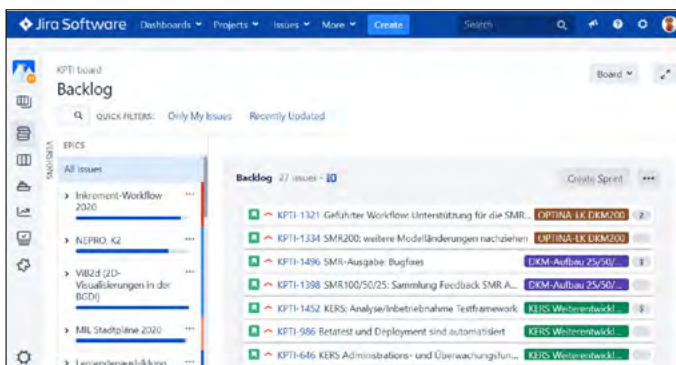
Jira Software Dashboards Projects Issues More Create Search

KPTI board
Backlog

Board

QUICK FILTERS: Only My Issues Recently Updated

VERSIONS EPICS

All issues

Inkrement-Workflow 2020

NEPRO, K2

ViB2d (2D-Visualisierungen in der BGDI)

MIL Stadtpläne 2020

Lernendenentwicklung

Backlog 27 issues · 30

Create Sprint

KPTI-1321 Geführter Workflow: Unterstützung für die SMR... OPTINA-LK DKM200 2

KPTI-1334 SMR200: weitere Modelländerungen nachziehen OPTINA-LK DKM200

KPTI-1496 SMR-Ausgabe: Bugfixes DKM-Aufbau 25/50/... 1

KPTI-1398 SMR100/50/25: Sammlung Feedback SMR A... DKM-Aufbau 25/50/...

KPTI-1452 KERS: Analyse/Inbetriebnahme Testframework KERS Weiterentwickl... 5

KPTI-986 Betatest und Deployment sind automatisiert KERS Weiterentwickl...

KPTI-646 KERS Administrations- und Überwachungsfun... KERS Weiterentwickl...